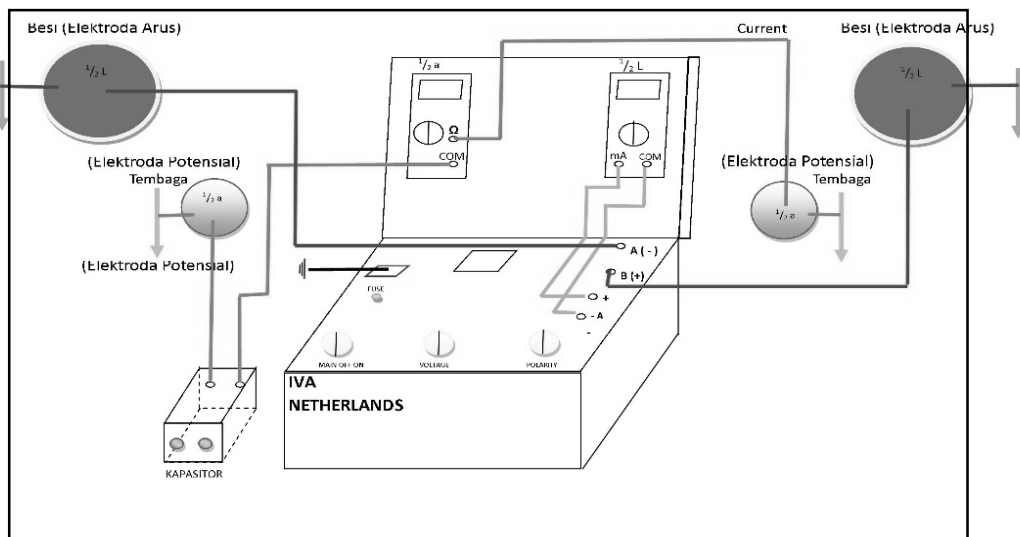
Besi (Elektroda Arus)

$^1/_2$ L

Current

Besi (Elektroda Arus)

$^1/_2$ L

$^1/_2$ a

Ω

COM

$^3/_2$ L

mA

COM

(Elektroda Potensial)
Tembaga

$^1/_2$ a

(Elektroda Potensial)

(Elektroda Potensial)
Tembaga

$^1/_2$ a

A ( - )

B (+)

FUSE

+

- A

-

MAIN OFF ON

VOLTAGE

POLARITY

IVA
NETHERLANDS

KAPASITOR